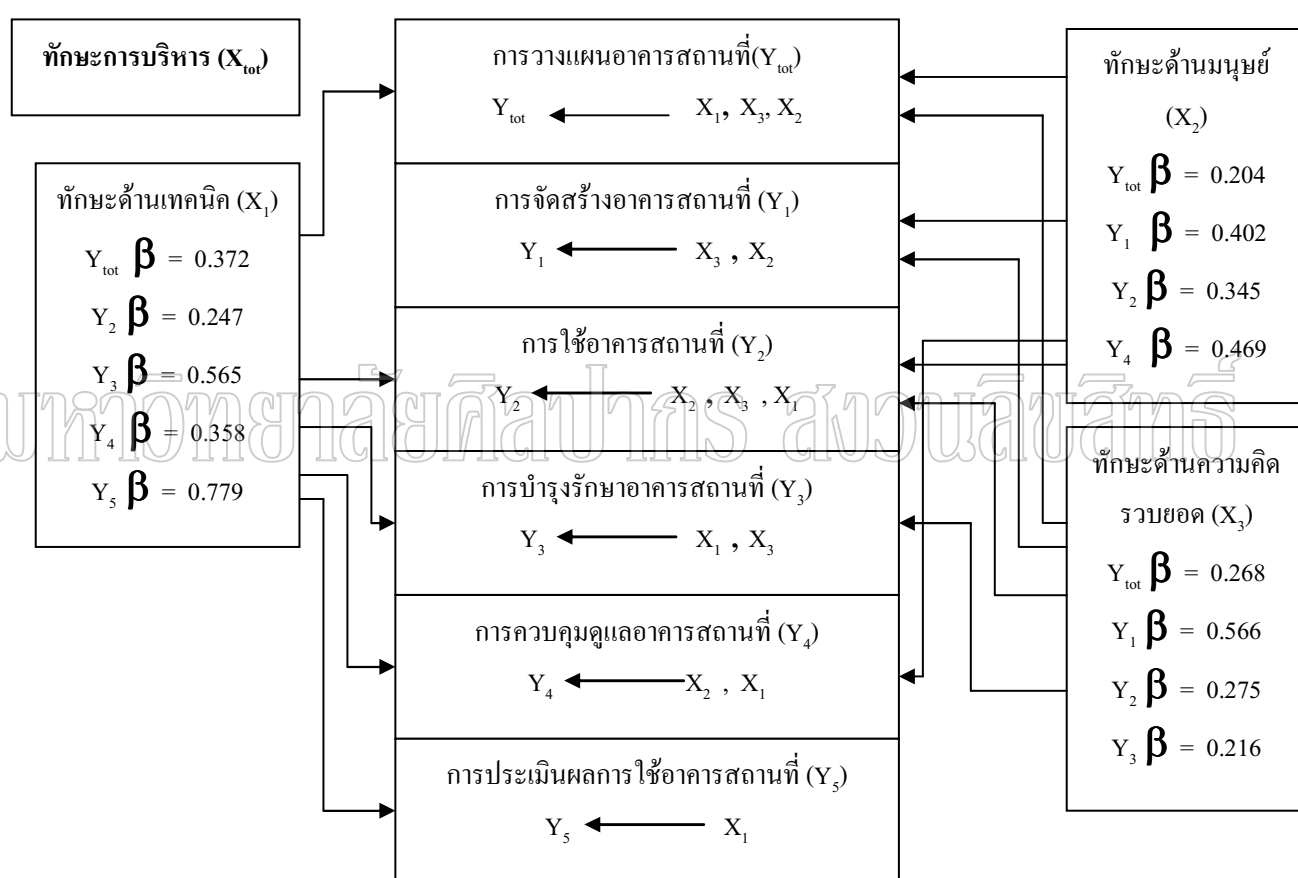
ทักษะการบริหาร ($X_{tot}$)

ทักษะด้านเทคนิค ($X_1$)
$Y_{tot}$ $\beta$ = 0.372
$Y_2$ $\beta$ = 0.247
$Y_3$ $\beta$ = 0.565
$Y_4$ $\beta$ = 0.358
$Y_5$ $\beta$ = 0.779

การวางแผนอาคารสถานที่($Y_{tot}$)
$Y_{tot} \leftarrow X_1, X_3, X_2$

การจัดสร้างอาคารสถานที่ ($Y_1$)
$Y_1 \leftarrow X_3, X_2$

การใช้อาคารสถานที่ ($Y_2$)
$Y_2 \leftarrow X_2, X_3, X_1$

การบำรุงรักษาอาคารสถานที่ ($Y_3$)
$Y_3 \leftarrow X_1, X_3$

การควบคุมดูแลอาคารสถานที่ ($Y_4$)
$Y_4 \leftarrow X_2, X_1$

การประเมินผลการใช้อาคารสถานที่ ($Y_5$)
$Y_5 \leftarrow X_1$

ทักษะด้านมนุษย์ ($X_2$)
$Y_{tot}$ $\beta$ = 0.204
$Y_1$ $\beta$ = 0.402
$Y_2$ $\beta$ = 0.345
$Y_4$ $\beta$ = 0.469

ทักษะด้านความคิดรวบยอด ($X_3$)
$Y_{tot}$ $\beta$ = 0.268
$Y_1$ $\beta$ = 0.566
$Y_2$ $\beta$ = 0.275
$Y_3$ $\beta$ = 0.216

มหาวิทยาลัยศิลปากร สงวนลิขสิทธิ์